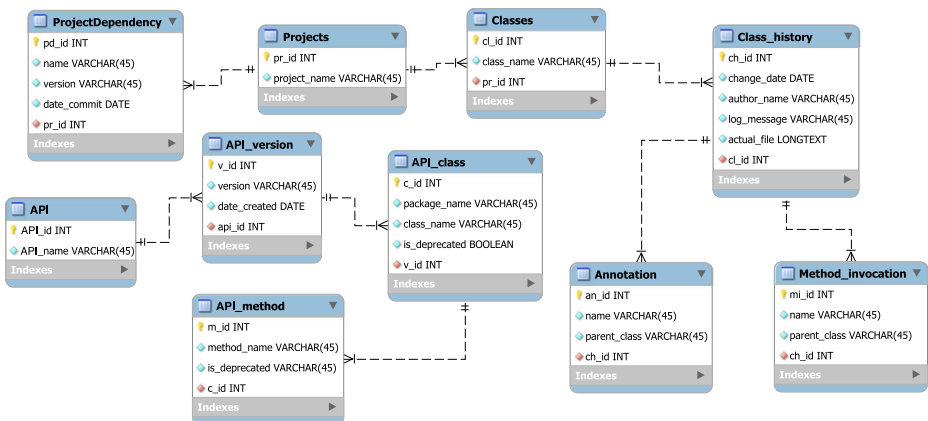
ProjectDependency
pd_id INT
name VARCHAR(45)
version VARCHAR(45)
date_commit DATE
pr_id INT
Indexes

Projects
pr_id INT
project_name VARCHAR(45)
Indexes

Classes
cl_id INT
class_name VARCHAR(45)
pr_id INT
Indexes

Class_history
ch_id INT
change_date DATE
author_name VARCHAR(45)
log_message VARCHAR(45)
actual_file LONGTEXT
cl_id INT
Indexes

API_version
v_id INT
version VARCHAR(45)
date_created DATE
api_id INT
Indexes

API_class
c_id INT
package_name VARCHAR(45)
class_name VARCHAR(45)
is_deprecated BOOLEAN
v_id INT
Indexes

API
API_id INT
API_name VARCHAR(45)
Indexes

Annotation
an_id INT
name VARCHAR(45)
parent_class VARCHAR(45)
ch_id INT
Indexes

Method_invocation
mi_id INT
name VARCHAR(45)
parent_class VARCHAR(45)
ch_id INT
Indexes

API_method
m_id INT
method_name VARCHAR(45)
is_deprecated VARCHAR(45)
c_id INT
Indexes